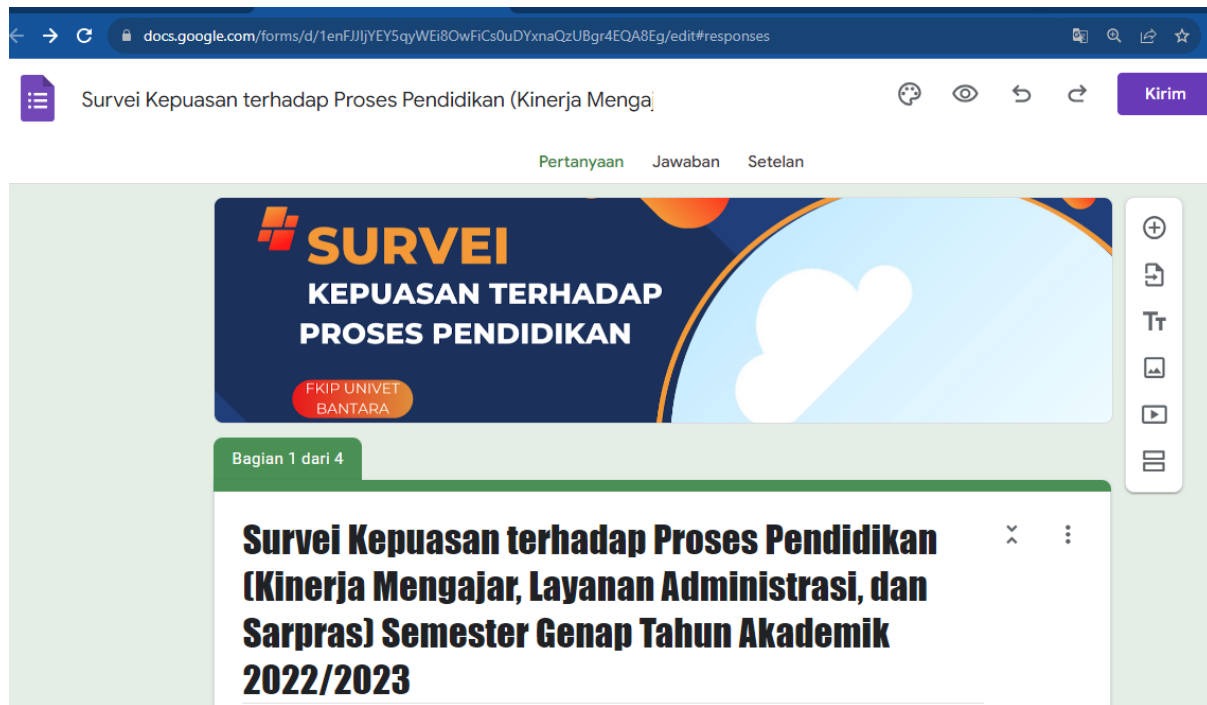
docs.google.com/forms/d/1enFJJIjYEY5qyWEi8OwFiCs0uDYxnaQzUBgr4EQA8Eg/edit#responses

Survei Kepuasan terhadap Proses Pendidikan (Kinerja Menga

Kirim

Pertanyaan Jawaban Setelan

SURVEI
KEPUASAN TERHADAP
PROSES PENDIDIKAN

FKIP UNIVET BANTARA

Bagian 1 dari 4

Survei Kepuasan terhadap Proses Pendidikan (Kinerja Mengajar, Layanan Administrasi, dan Sarpras) Semester Genap Tahun Akademik 2022/2023